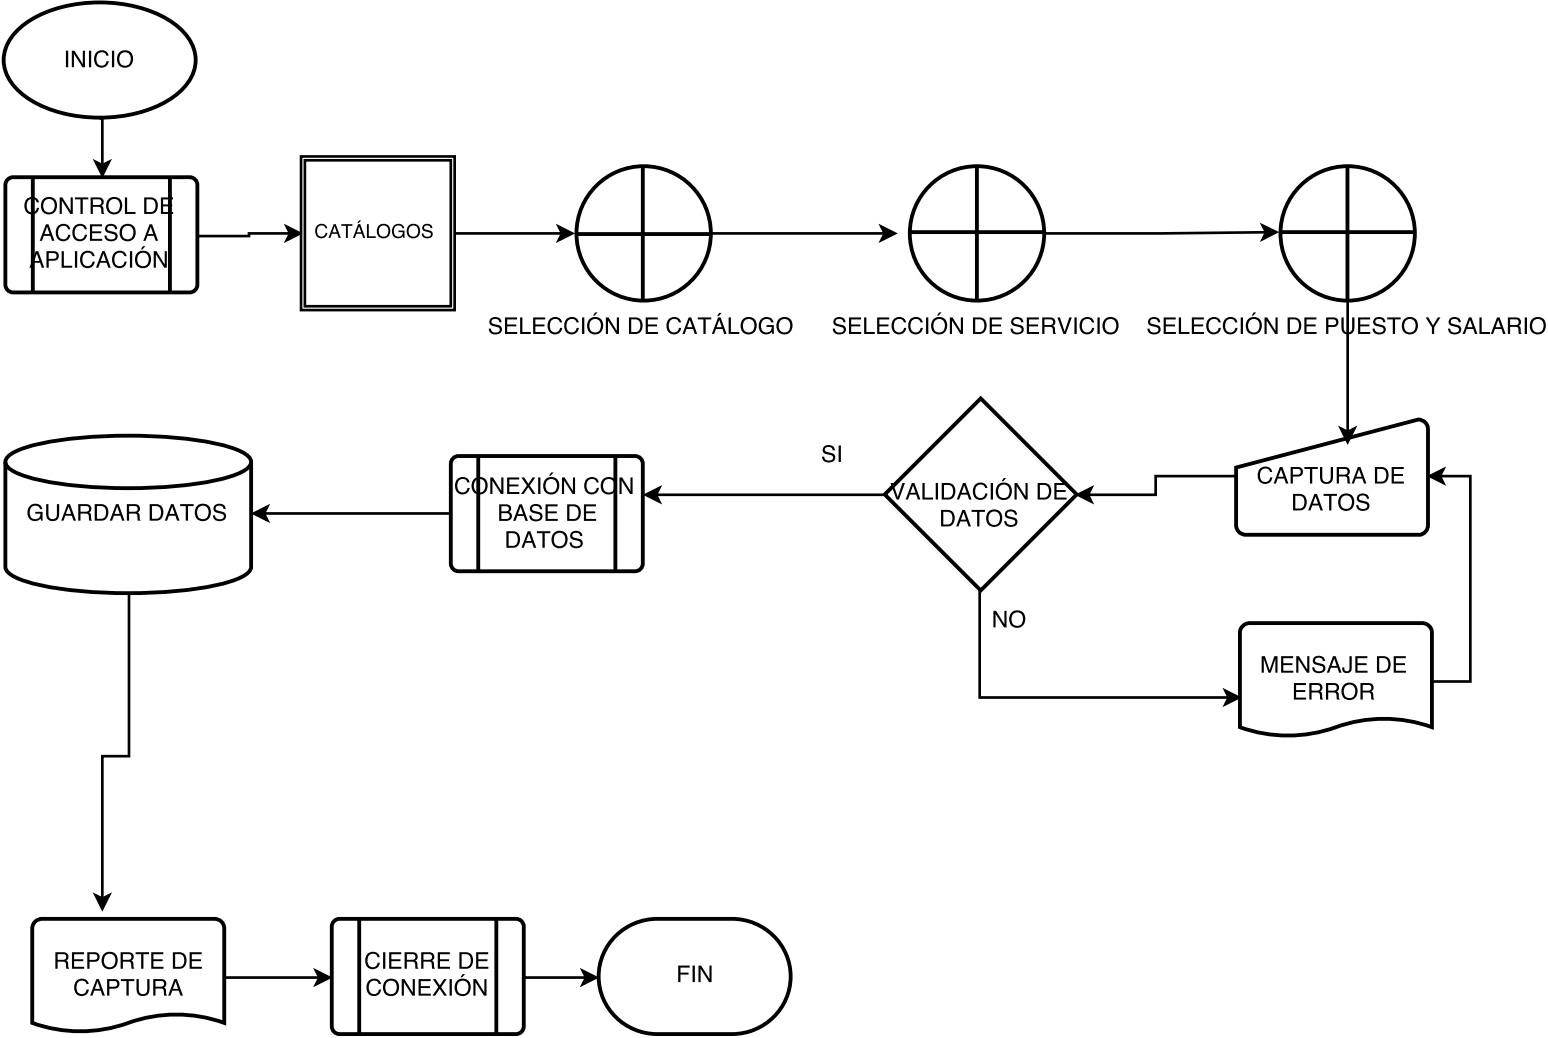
INICIO

CONTROL DE ACCESO A APLICACIÓN

CATÁLOGOS

SELECCIÓN DE CATÁLOGO

SELECCIÓN DE SERVICIO

SELECCIÓN DE PUESTO Y SALARIO

CAPTURA DE DATOS

VALIDACIÓN DE DATOS

SI

NO

MENSAJE DE ERROR

CONEXIÓN CON BASE DE DATOS

GUARDAR DATOS

REPORTE DE CAPTURA

CIERRE DE CONEXIÓN

FIN